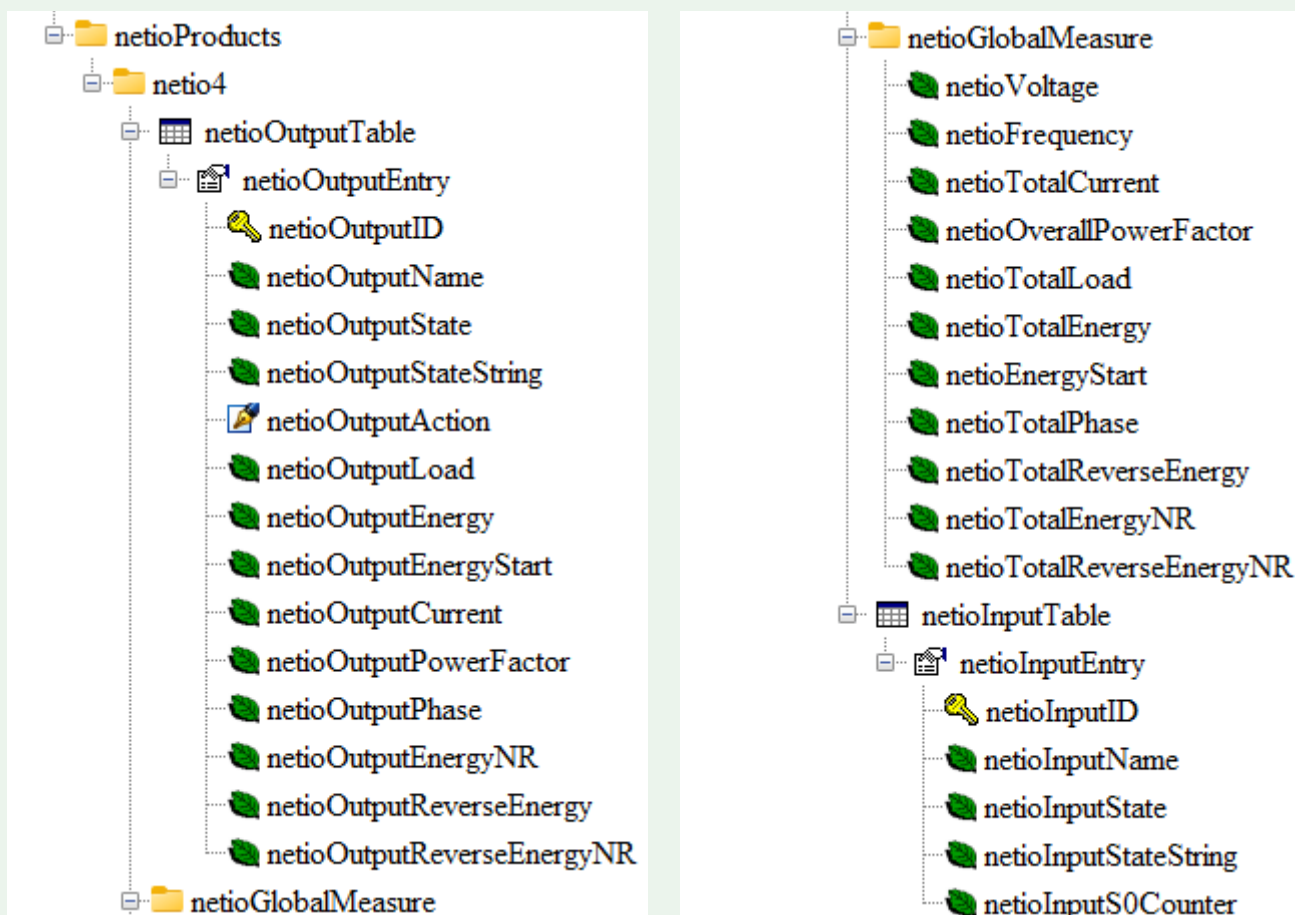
netioProducts
netio4
netioOutputTable
netioOutputEntry
netioOutputID
netioOutputName
netioOutputState
netioOutputStateString
netioOutputAction
netioOutputLoad
netioOutputEnergy
netioOutputEnergyStart
netioOutputCurrent
netioOutputPowerFactor
netioOutputPhase
netioOutputEnergyNR
netioOutputReverseEnergy
netioOutputReverseEnergyNR
netioGlobalMeasure

netioGlobalMeasure
netioVoltage
netioFrequency
netioTotalCurrent
netioOverallPowerFactor
netioTotalLoad
netioTotalEnergy
netioEnergyStart
netioTotalPhase
netioTotalReverseEnergy
netioTotalEnergyNR
netioTotalReverseEnergyNR
netioInputTable
netioInputEntry
netioInputID
netioInputName
netioInputState
netioInputStateString
netioInputS0Counter